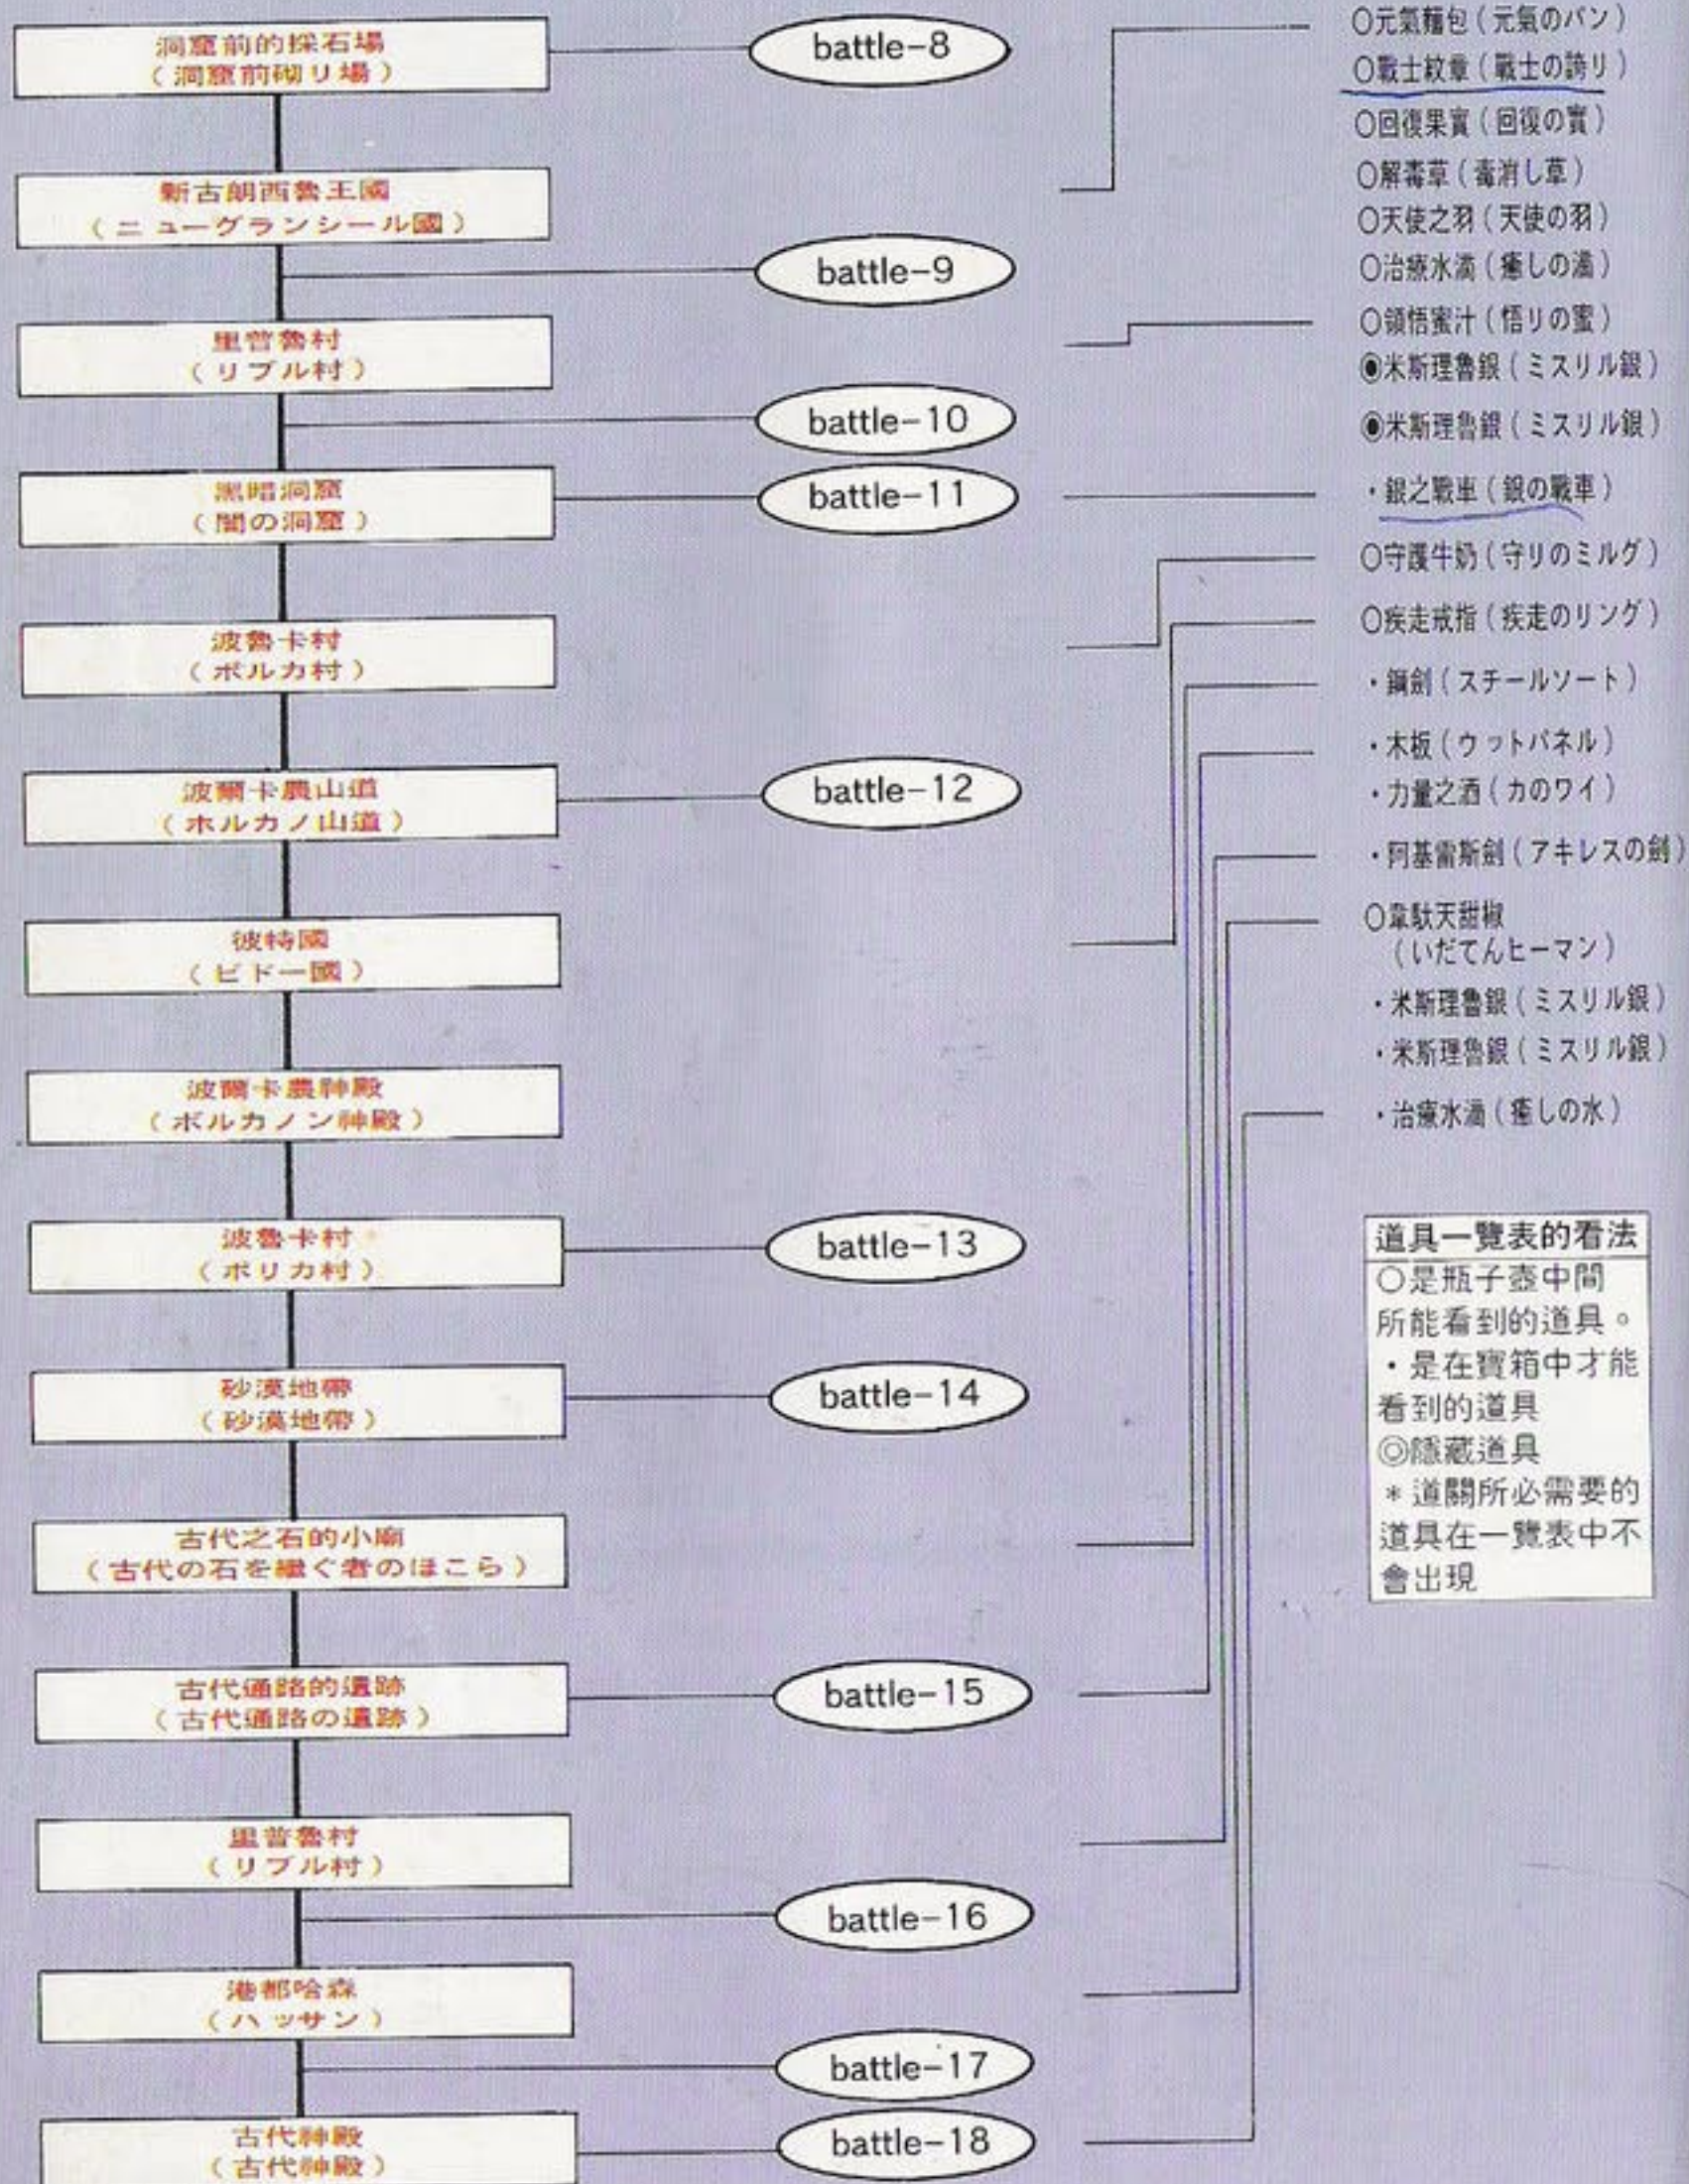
洞窟前的採石場
（洞窟前砌り場）

battle-8

新古朗西魯王國
（ニューグランシール國）

battle-9

里普魯村
（リブル村）

battle-10

黑暗洞窟
（闇の洞窟）

battle-11

波魯卡村
（ポルカ村）

波爾卡農山道
（ホルカノ山道）

battle-12

彼特國
（ピドー國）

波爾卡農神殿
（ボルカノン神殿）

波魯卡村
（ポリカ村）

battle-13

砂漠地帶
（砂漠地帯）

battle-14

古代之石的小廟
（古代の石を継ぐ者のほこら）

古代通路的遺跡
（古代通路の遺跡）

battle-15

里普魯村
（リブル村）

battle-16

港都哈森
（ハッサン）

battle-17

古代神殿
（古代神殿）

battle-18

○元氣麵包（元気のパン）
○戰士紋章（戦士の誇り）
○回復果實（回復の實）
○解毒草（毒消し草）
○天使之羽（天使の羽）
○治療水滴（癒しの滴）
○領悟蜜汁（悟りの蜜）
◉米斯理魯銀（ミスリル銀）
◉米斯理魯銀（ミスリル銀）
・銀之戰車（銀の戦車）
○守護牛奶（守りのミルグ）
○疾走戒指（疾走のリング）
・鋼劍（スチールソート）
・木板（ウットパネル）
・力量之酒（カのワイ）
・阿基雷斯劍（アキレスの剣）
○韋駄天甜椒（いだてんヒーマン）
・米斯理魯銀（ミスリル銀）
・米斯理魯銀（ミスリル銀）
・治療水滴（癒しの水）

道具一覽表的看法
○是瓶子壺中間所能看到的道具。
・是在寶箱中才能看到的道具
◎隱藏道具
＊道關所必需要的道具在一覽表中不會出現